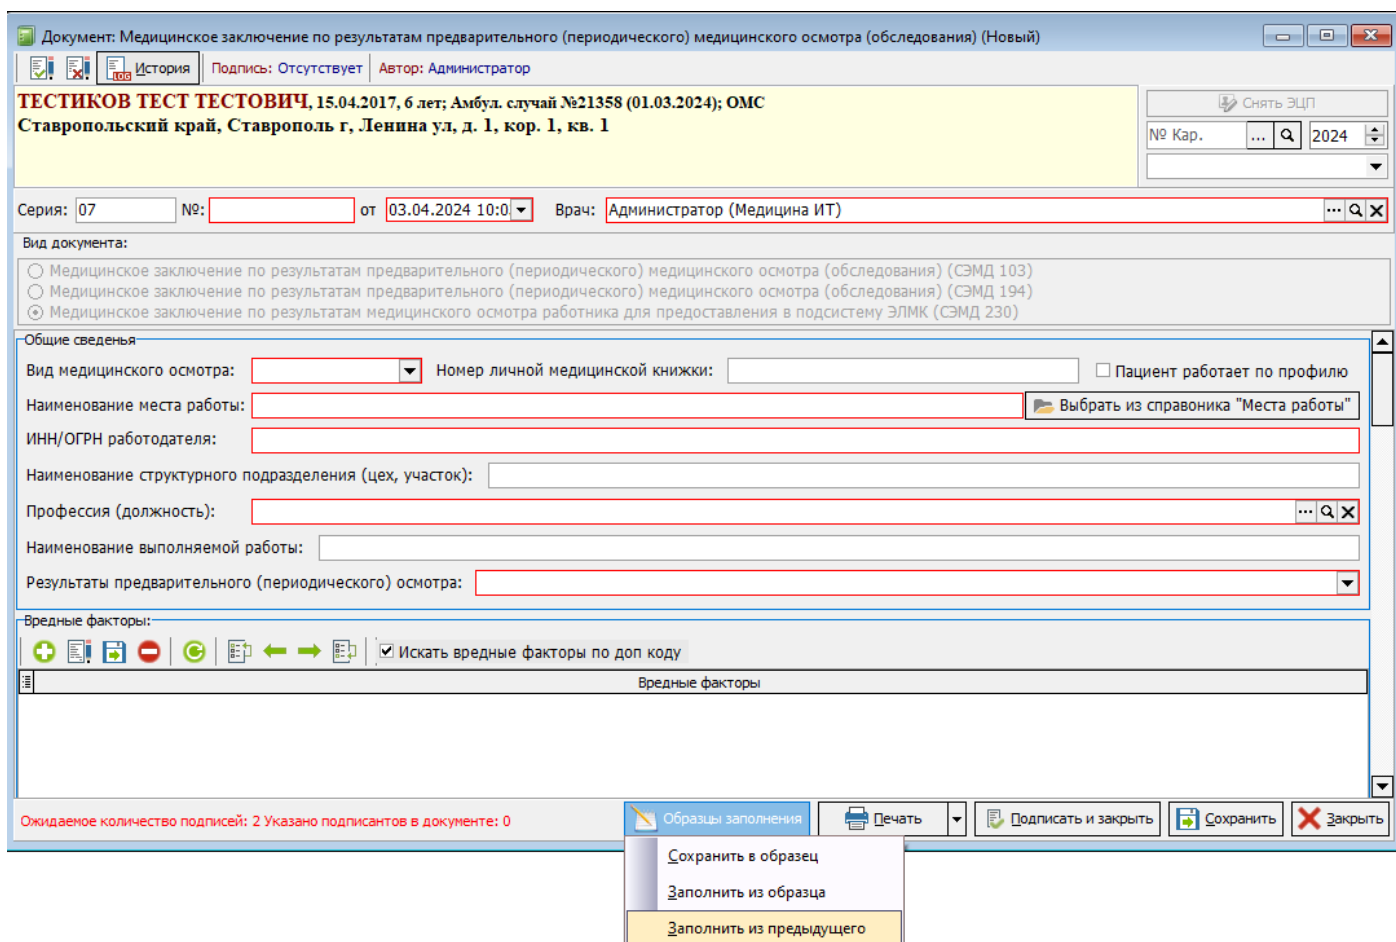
Документ: Медицинское заключение по результатам предварительного (периодического) медицинского осмотра (обследования) (Новый)

История | Подпись: Отсутствует | Автор: Администратор

ТЕСТИКОВ ТЕСТ ТЕСТОВИЧ, 15.04.2017, 6 лет; Амбул. случай №21358 (01.03.2024); ОМС
Ставропольский край, Ставрополь г, Ленина ул, д. 1, кор. 1, кв. 1

Снять ЭЦП
№ Кар. ... 2024

Серия: 07 №: от 03.04.2024 10:0 Врач: Администратор (Медицина ИТ)

Вид документа:
Медицинское заключение по результатам предварительного (периодического) медицинского осмотра (обследования) (СЭМД 103)
Медицинское заключение по результатам предварительного (периодического) медицинского осмотра (обследования) (СЭМД 194)
Медицинское заключение по результатам медицинского осмотра работника для предоставления в подсистему ЭЛМК (СЭМД 230)

Общие сведенья
Вид медицинского осмотра: Номер личной медицинской книжки: Пациент работает по профилю
Наименование места работы: Выбрать из справочника "Места работы"
ИНН/ОГРН работодателя:
Наименование структурного подразделения (цех, участок):
Профессия (должность):
Наименование выполняемой работы:
Результаты предварительного (периодического) осмотра:

Вредные факторы:
Искать вредные факторы по доп коду
Вредные факторы

Ожидаемое количество подписей: 2 Указано подписантов в документе: 0
Образцы заполнения | Печать | Подписать и закрыть | Сохранить | Закрыть

Сохранить в образец
Заполнить из образца
Заполнить из предыдущего